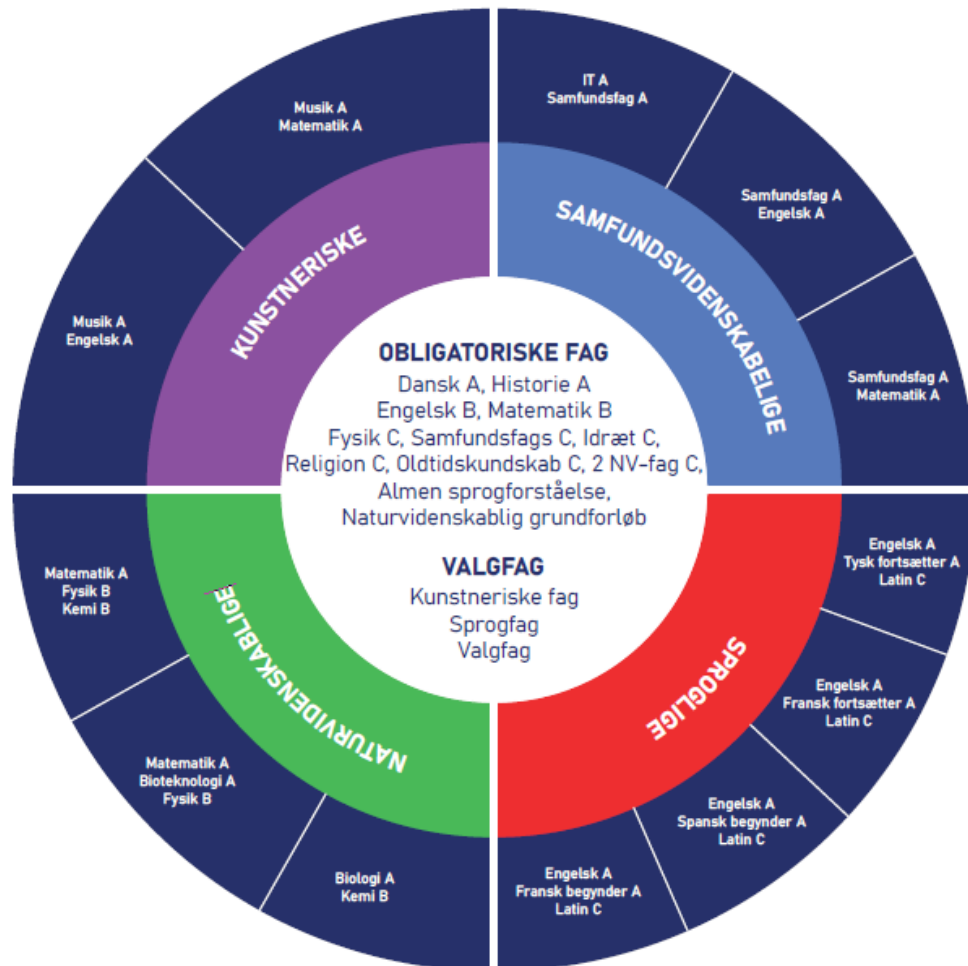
OBLIGATORISKE FAG
Dansk A, Historie A
Engelsk B, Matematik B
Fysik C, Samfundsfags C, Idræt C,
Religion C, Oldtidskundskab C, 2 NV-fag C,
Almen sprogforståelse,
Naturvidenskablig grundforløb

VALGFAG
Kunstneriske fag
Sprogfag
Valgfag

KUNSTNERISKE

Musik A
Matematik A

Musik A
Engelsk A

SAMFUNDSVIDENSKABELIGE

IT A
Samfundsfag A

Samfundsfag A
Engelsk A

Samfundsfag A
Matematik A

SPROGLIGE

Engelsk A
Tysk fortsætter A
Latin C

Engelsk A
Fransk fortsætter A
Latin C

Engelsk A
Spansk begynder A
Latin C

Engelsk A
Fransk begynder A
Latin C

NATURVIDENSKABLIGE

Matematik A
Fysik B
Kemi B

Matematik A
Bioteknologi A
Fysik B

Biologi A
Kemi B